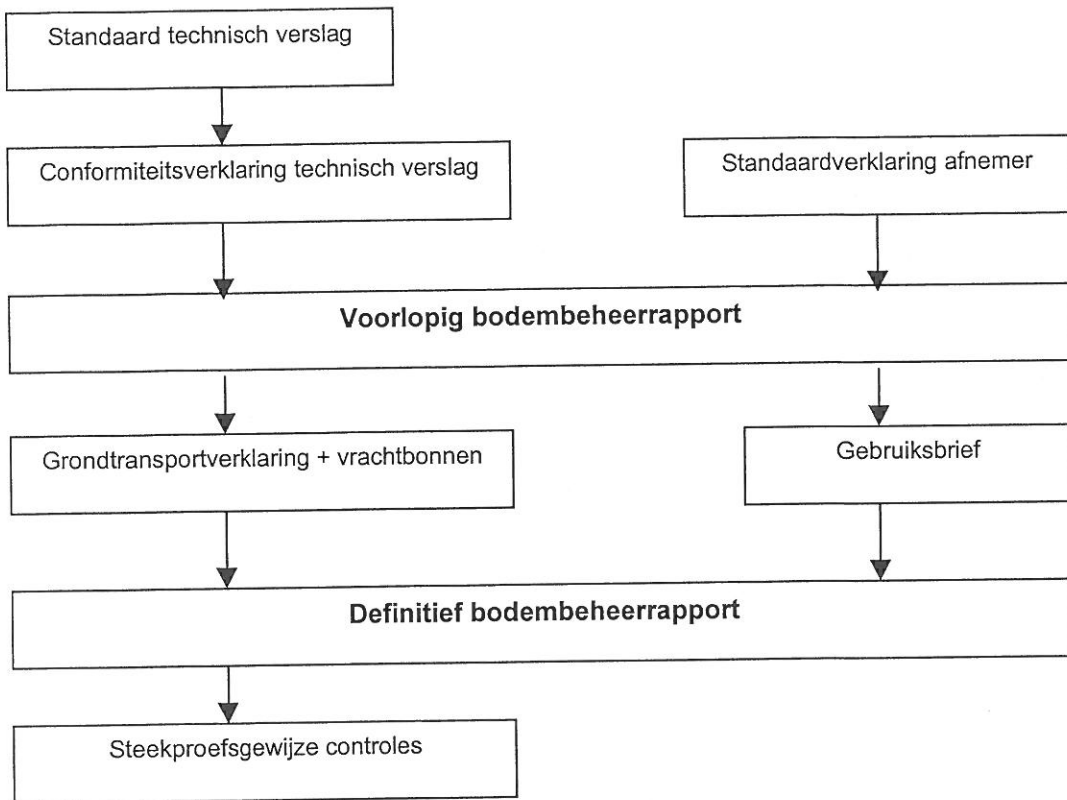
Standaard technisch verslag

Conformiteitsverklaring technisch verslag

Standaardverklaring afnemer

Voorlopig bodembeheerrapport

Grondtransportverklaring + vrachtbonnen

Gebruiksbrief

Definitief bodembeheerrapport

Steekproefsgewijze controles